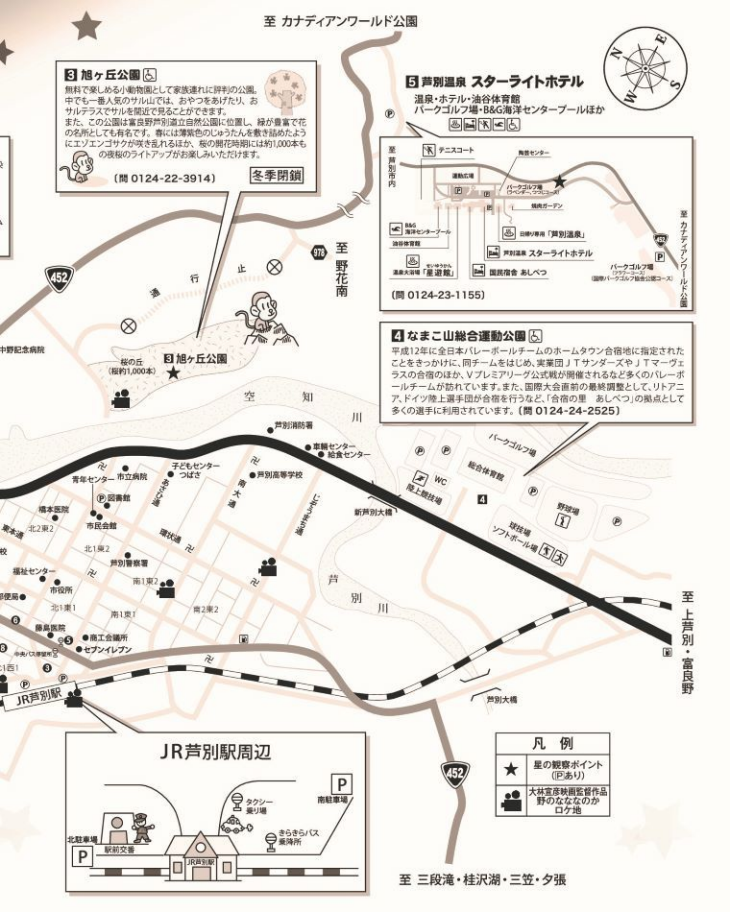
至 カナディアンワールド公園

3 旭ヶ丘公園

無料で楽しめる小動物園として家族連れに評判の公園。中でも一番人気のサル山では、おやつをあげたり、おサルテラスでサルを間近で見ることができます。
また、この公園は富良野芦別道立自然公園に位置し、緑が豊富で花の名所としても有名です。春には薄紫色のじゅうたんを敷き詰めたようにエゾエンゴサクが咲き乱れるほか、桜の開花時期には約1,000本もの夜桜のライトアップがお楽しみいただけます。

(問 0124-22-3914)

冬季閉鎖

5 芦別温泉 スターライトホテル

温泉・ホテル・油谷体育館
パークゴルフ場・B&G海洋センタープールほか

至芦別市内
テニスコート
陶芸センター
運動広場
パークゴルフ場
焼肉ガーデン
B&G海洋センタープール
油谷体育館
日帰り専用「芦別温泉」
芦別温泉 スターライトホテル
芦別温泉「星遊館」
国民宿舎 あしべつ
パークゴルフ場
至 カナディアンワールド公園

(問 0124-23-1155)

452
978
至 野花南
通行止

4 なまこ山総合運動公園

平成12年に全日本バレーボールチームのホームタウン合宿地に指定されたことをきっかけに、同チームをはじめ、実業団JTサンダーズやJTマーヴェラスの合宿のほか、Vプレミアリーグ公式戦が開催されるなど多くのバレーボールチームが訪れています。また、国際大会直前の最終調整として、リトアニア、ドイツ陸上選手団が合宿を行うなど、「合宿の里 あしべつ」の拠点として多くの選手に利用されています。(問 0124-24-2525)

中野記念病院
桜の丘(桜約1,000本)
3 旭ヶ丘公園
空知川
芦別消防署
車輌センター
給食センター
子どもセンターつばさ
芦別高等学校
青年センター
市立病院
図書館
市民会館
橋本医院
北2東2
北1東2
芦別警察署
福祉センター
市役所
南1東2
南1東1
南2東2
藤森医院
商工会議所
セブンイレブン
JR芦別駅
新芦別大橋
パークゴルフ場
総合体育館
陸上競技場
WC
野球場
球技場
ソフトボール場
芦別川
芦別大橋
至 上芦別・富良野

JR芦別駅周辺
タクシー乗り場
きらきらバス乗降所
南駐車場
北駐車場
駅前交番
JR芦別駅

凡例
星の観察ポイント(Pあり)
大林宣彦映画監督作品 野のなななのか ロケ地

至 三段滝・桂沢湖・三笠・夕張